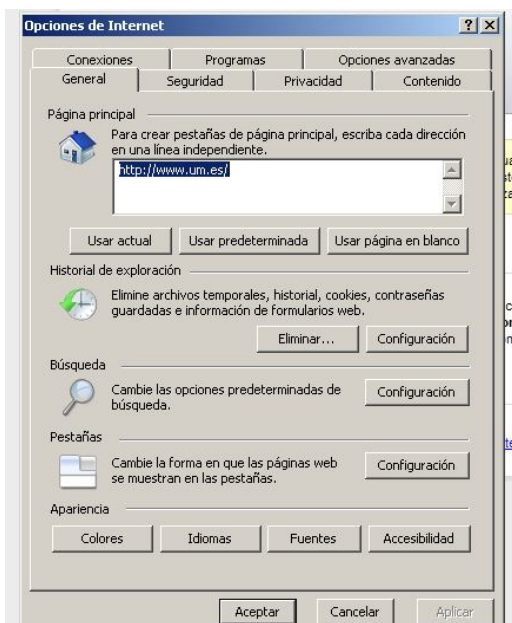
Opciones de Internet ? X

Conexiones | Programas | Opciones avanzadas
General | Seguridad | Privacidad | Contenido

Página principal

Para crear pestañas de página principal, escriba cada dirección en una línea independiente.

http://www.um.es/

Usar actual | Usar predeterminada | Usar página en blanco

Historial de exploración

Elimine archivos temporales, historial, cookies, contraseñas guardadas e información de formularios web.

Eliminar... | Configuración

Búsqueda

Cambie las opciones predeterminadas de búsqueda.

Configuración

Pestañas

Cambie la forma en que las páginas web se muestran en las pestañas.

Configuración

Apariencia

Colores | Idiomas | Fuentes | Accesibilidad

Aceptar | Cancelar | Aplicar